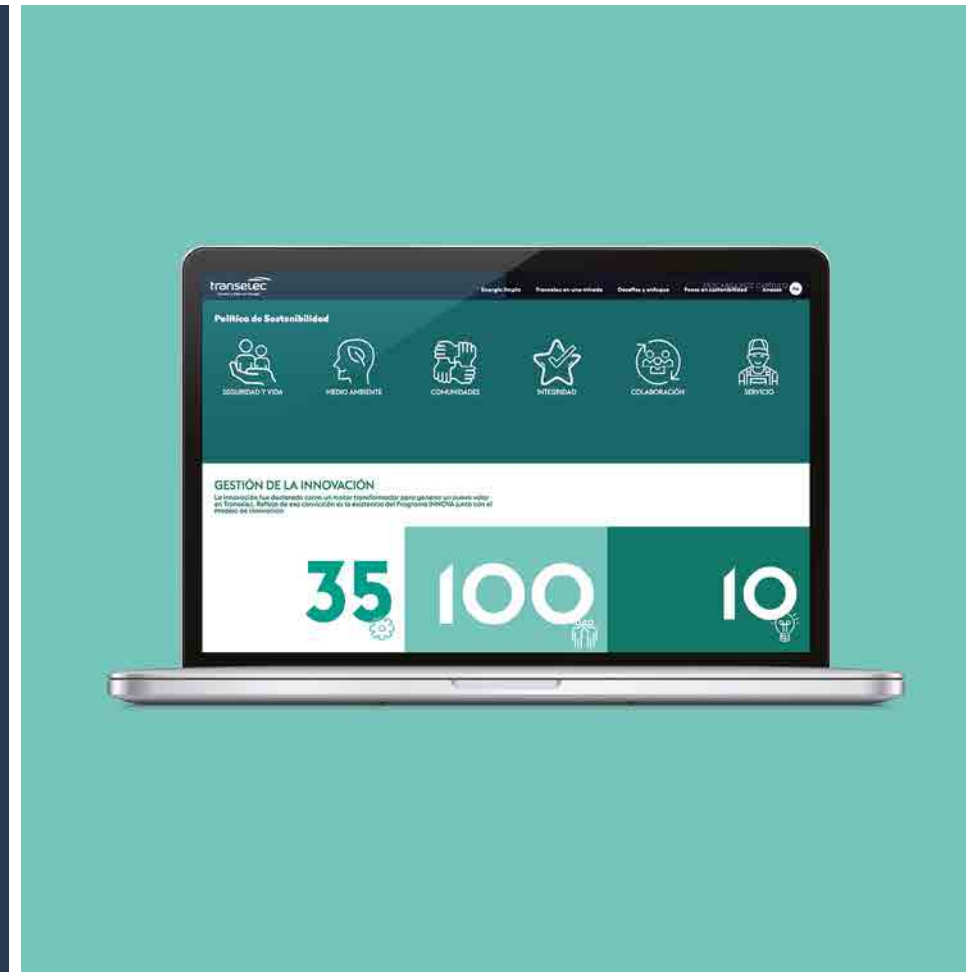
transelec

Energía Simple Transelec en una mirada Desafíos y enfoque Focos en sostenibilidad Anexos

DESCARGAR POR CAPÍTULO

Política de Sostenibilidad

SEGURIDAD Y VIDA
MEDIO AMBIENTE
COMUNIDADES
INTEGRIDAD
COLABORACIÓN
SERVICIO

GESTIÓN DE LA INNOVACIÓN

La innovación fue declarada como un motor transformador para generar un nuevo valor en Transelec. Reflejo de esa convicción es la existencia del Programa INNOVA junto con el modelo de innovación

35
100
10